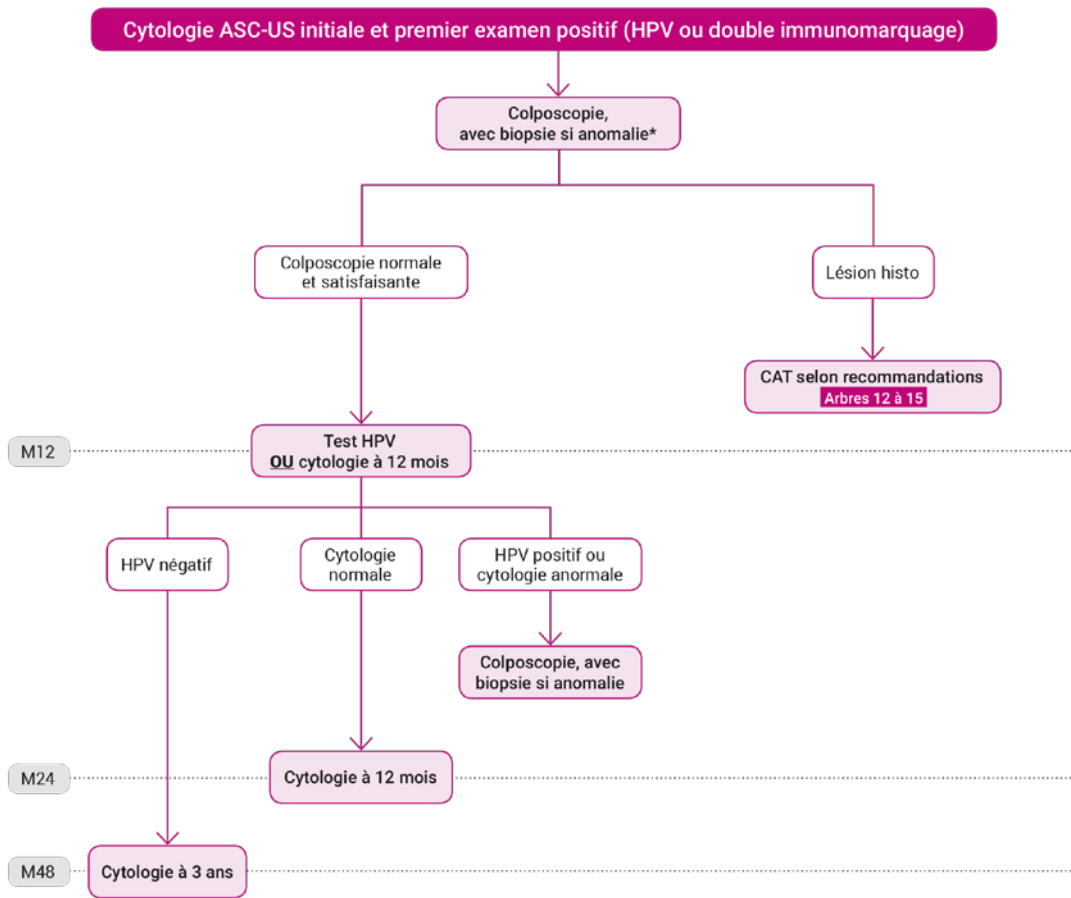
Cytologie ASC-US initiale et premier examen positif (HPV ou double immunomarquage)

Colposcopie, avec biopsie si anomalie*

Colposcopie normale et satisfaisante

Lésion histo

CAT selon recommandations
Arbres 12 à 15

M12

Test HPV
OU cytologie à 12 mois

HPV négatif

Cytologie normale

HPV positif ou cytologie anormale

Colposcopie, avec biopsie si anomalie

M24

Cytologie à 12 mois

M48

Cytologie à 3 ans